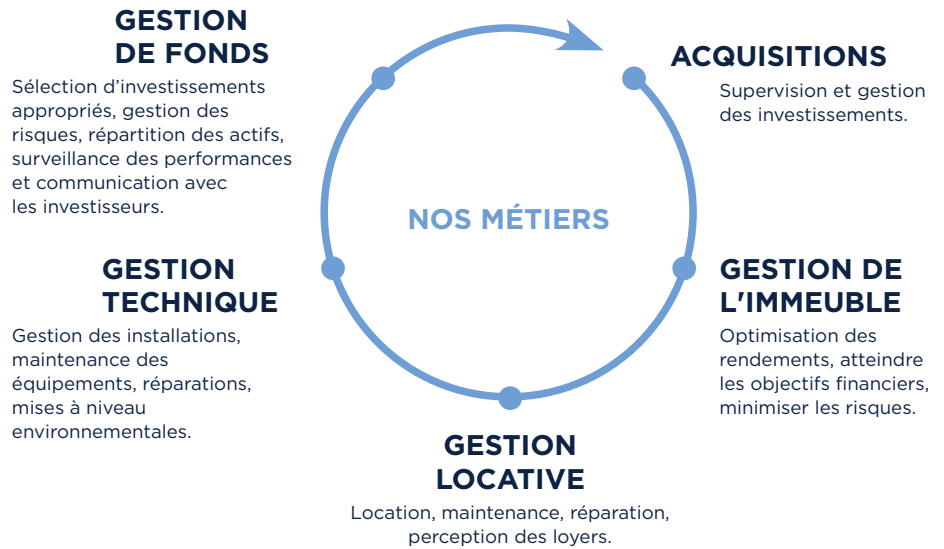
GESTION DE FONDS
Sélection d'investissements appropriés, gestion des risques, répartition des actifs, surveillance des performances et communication avec les investisseurs.

ACQUISITIONS
Supervision et gestion des investissements.

NOS MÉTIERS

GESTION TECHNIQUE
Gestion des installations, maintenance des équipements, réparations, mises à niveau environnementales.

GESTION DE L'IMMEUBLE
Optimisation des rendements, atteindre les objectifs financiers, minimiser les risques.

GESTION LOCATIVE
Location, maintenance, réparation, perception des loyers.